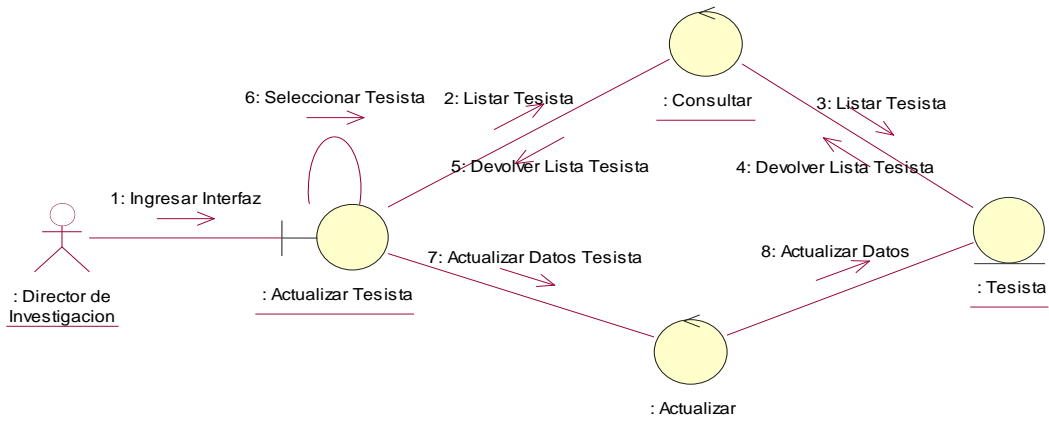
6: Seleccionar Tesista

2: Listar Tesista

: Consultar

3: Listar Tesista

5: Devolver Lista Tesista

4: Devolver Lista Tesista

1: Ingresar Interfaz

7: Actualizar Datos Tesista

8: Actualizar Datos

: Director de Investigacion

: Actualizar Tesista

: Tesista

: Actualizar